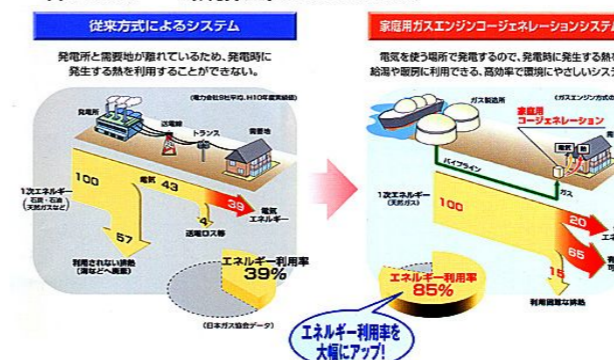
従来方式によるシステム

発電所と需要地が離れているため、発電時に発生する熱を利用することができない。

(電力会社9社平均、H10年度実績値)

発電所

送電線

トランス

需要地

1次エネルギー (石油・石炭・天然ガスなど)

100

電気 43

39 電気エネルギー

4 送電ロス等

57

利用されない排熱 (海などへ廃棄)

エネルギー利用率 39%

(日本ガス協会データ)

家庭用ガスエンジンコージェネレーションシステム

電気を使う場所で発電するので、発電時に発生する熱を給湯や暖房に利用できる、高効率で環境にやさしいシス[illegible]

(ガスエンジン方式の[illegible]

ガス製造所

家庭用 コージェネレーション

パイプライン

ガス

1次エネルギー (天然ガス)

100

20

65

15

利用困難な排熱

エネルギー利用率 85%

エネルギー利用率を大幅にアップ!